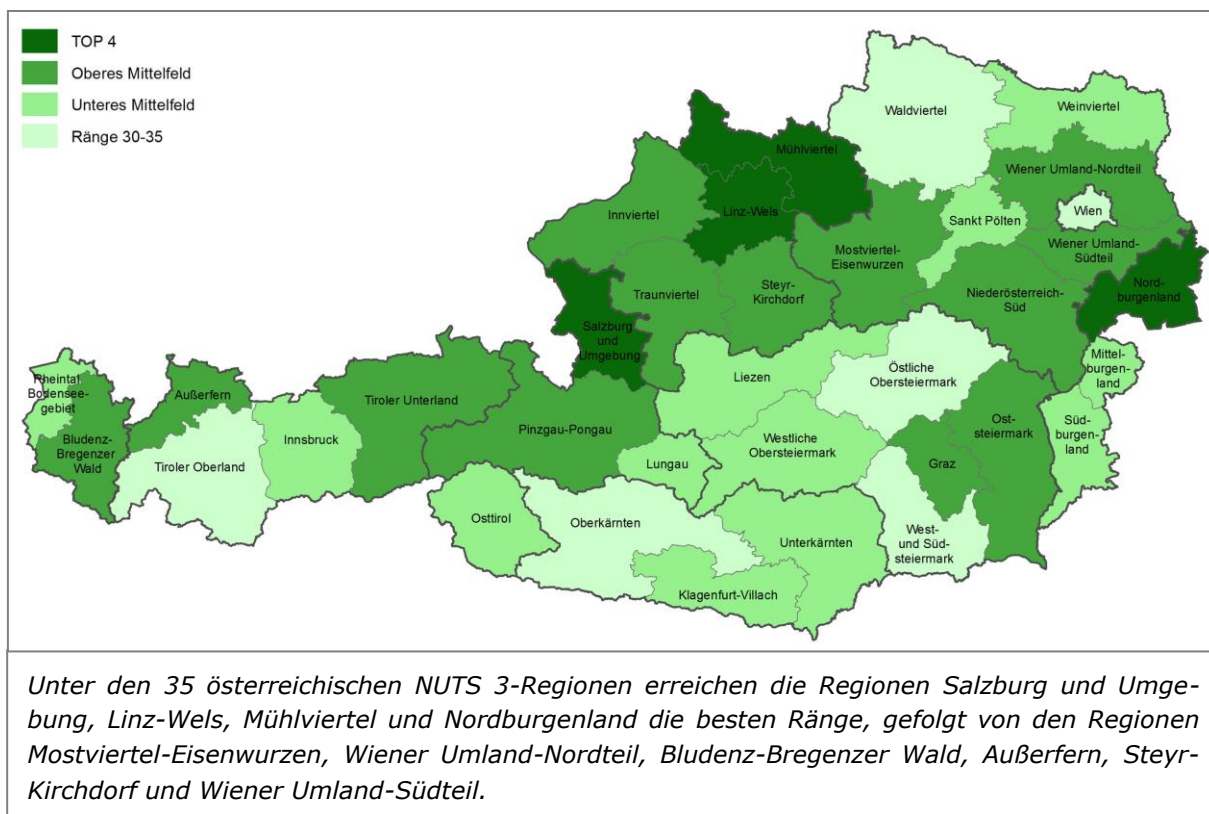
TOP 4
Oberes Mittelfeld
Unteres Mittelfeld
Ränge 30-35

Waldviertel
Weinviertel
Mühlviertel
Wiener Umland-Nordteil
Innviertel
Linz-Wels
Sankt Pölten
Wien
Wiener Umland-Südteil
Mostviertel-Eisenwurzen
Steyr-Kirchdorf
Traunviertel
Niederösterreich-Süd
Nordburgenland
Salzburg und Umgebung
Liezen
Östliche Obersteiermark
Mittelburgenland
Rheintal-Bodenseegebiet
Außerfern
Tiroler Unterland
Bludenz-Bregenzer Wald
Innsbruck
Tiroler Oberland
Pinzgau-Pongau
Lungau
Westliche Obersteiermark
Graz
Oststeiermark
Südburgenland
Osttirol
Oberkärnten
Unterkärnten
West- und Südsteiermark
Klagenfurt-Villach

Unter den 35 österreichischen NUTS 3-Regionen erreichen die Regionen Salzburg und Umgebung, Linz-Wels, Mühlviertel und Nordburgenland die besten Ränge, gefolgt von den Regionen Mostviertel-Eisenwurzen, Wiener Umland-Nordteil, Bludenz-Bregenzer Wald, Außerfern, Steyr-Kirchdorf und Wiener Umland-Südteil.